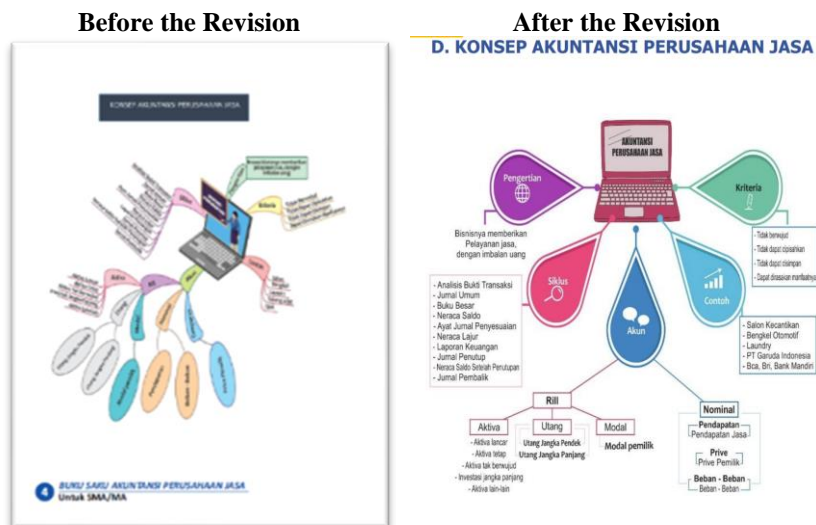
Before the Revision

KONSEP AKUNTANSI PERUSAHAAN JASA

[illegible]

4 BUKU SAKU AKUNTANSI PERUSAHAAN JASA
Untuk SMA/MA

After the Revision

D. KONSEP AKUNTANSI PERUSAHAAN JASA

AKUNTANSI PERUSAHAAN JASA

Pengertian

Bisnisnya memberikan Pelayanan jasa, dengan imbalan uang

Kriteria

- Tidak berwujud
- Tidak dapat dipisahkan
- Tidak dapat disimpan
- Dapat dirasakan manfaatnya

Siklus

- Analisis Bukti Transaksi
- Jurnal Umum
- Buku Besar
- Neraca Saldo
- Ayat Jurnal Penyesuaian
- Neraca Lajur
- Laporan Keuangan
- Jurnal Penutup
- Neraca Saldo Setelah Penutupan
- Jurnal Pembalik

Akun

Contoh

- Salon Kecantikan
- Bengkel Otomotif
- Laundry
- PT Garuda Indonesia
- Bca, Bri, Bank Mandiri

Rill

Aktiva
- Aktiva lancar
- Aktiva tetap
- Aktiva tak berwujud
- Investasi jangka panjang
- Aktiva lain-lain

Utang
Utang Jangka Pendek
Utang Jangka Panjang

Modal
Modal pemilik

Nominal

Pendapatan
Pendapatan Jasa

Prive
Prive Pemilik

Beban - Beban
Beban - Beban